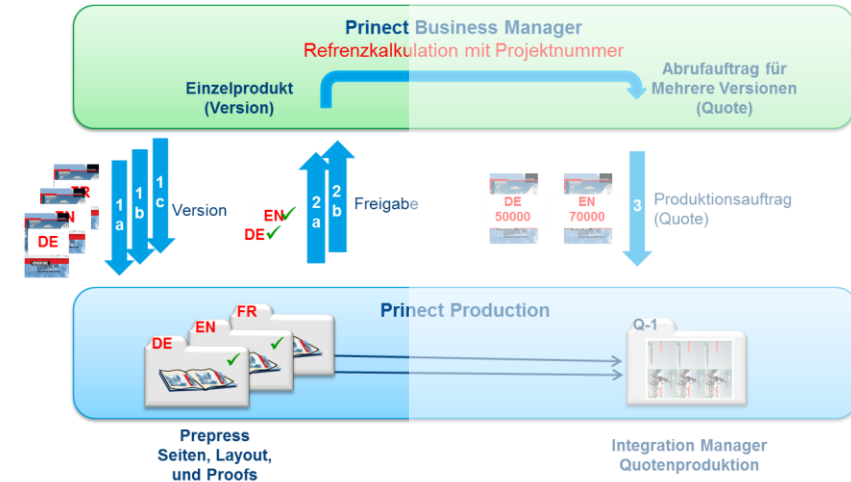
Prinect Business Manager
Refrenzkalkulation mit Projektnummer

Einzelprodukt (Version)

Abrufauftrag für Mehrere Versionen (Quote)

FR
EN
DE

1 a
1 b
1 c
Version

EN✓
DE✓

2 a
2 b
Freigabe

DE 50000
EN 70000

3
Produktionsauftrag (Quote)

Prinect Production

FR
EN
DE

Q-1

Prepress
Seiten, Layout, und Proofs

Integration Manager
Quotenproduktion